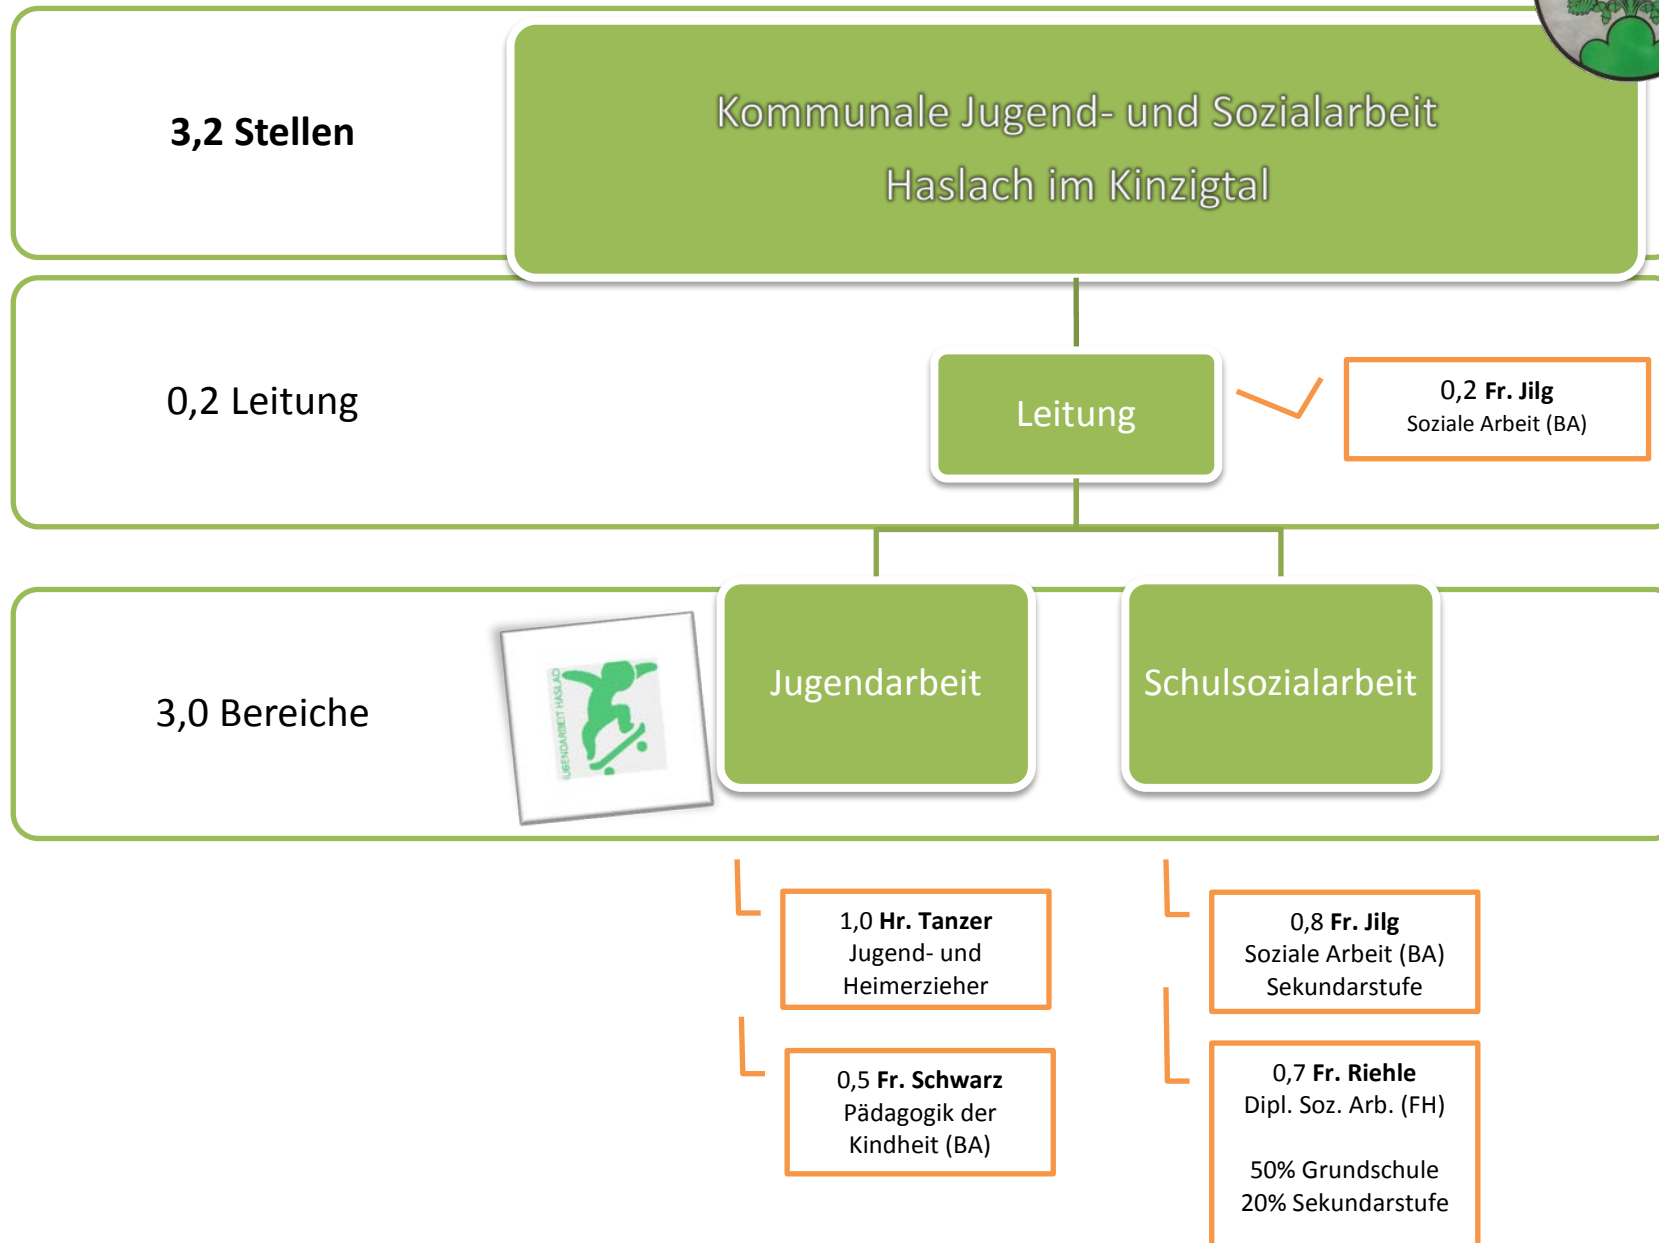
3,2 Stellen

Kommunale Jugend- und Sozialarbeit
Haslach im Kinzigtal

0,2 Leitung

Leitung

0,2 **Fr. Jilg**
Soziale Arbeit (BA)

3,0 Bereiche

JUGENDARBEIT HASLACH

Jugendarbeit

Schulsozialarbeit

1,0 **Hr. Tanzer**
Jugend- und Heimerzieher

0,5 **Fr. Schwarz**
Pädagogik der Kindheit (BA)

0,8 **Fr. Jilg**
Soziale Arbeit (BA)
Sekundarstufe

0,7 **Fr. Riehle**
Dipl. Soz. Arb. (FH)

50% Grundschule
20% Sekundarstufe